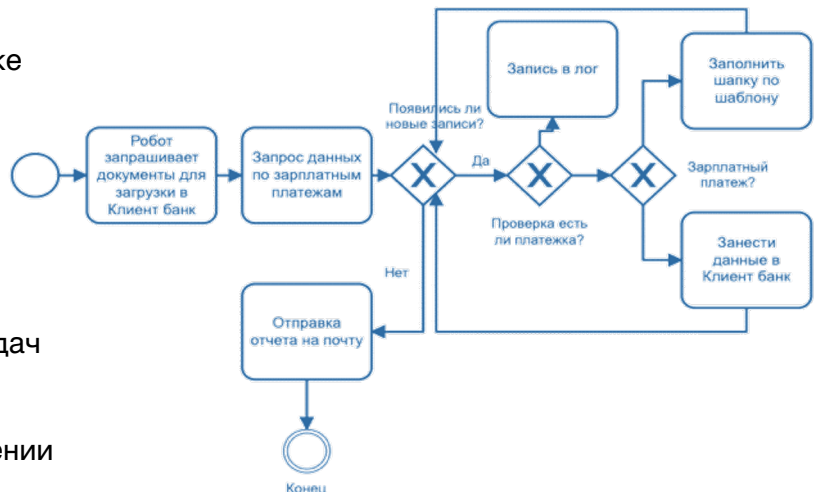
ке

дач

ении

Робот запрашивает документы для загрузки в Клиент банк

Запрос данных по зарплатным платежам

Появились ли новые записи?

Да

Запись в лог

Проверка есть ли платежка?

Заполнить шапку по шаблону

Зарплатный платеж?

Занести данные в Клиент банк

Нет

Отправка отчета на почту

Конец